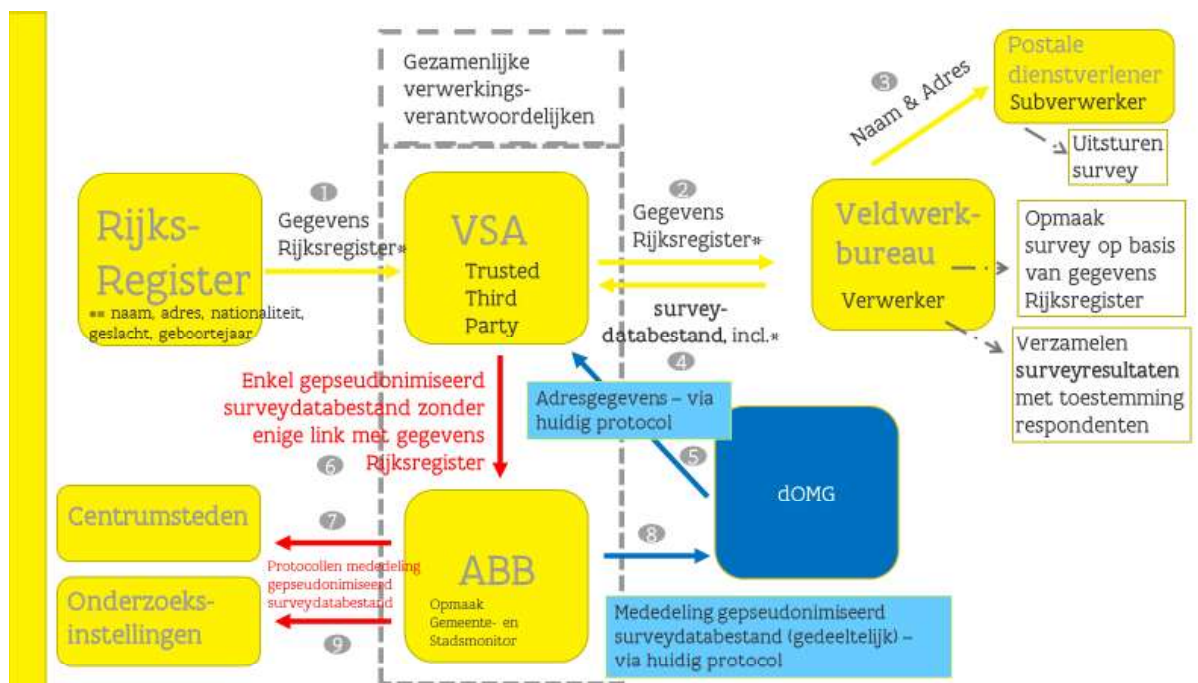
Gezamenlijke verwerkingsverantwoordelijken

3 Naam & Adres

Postale dienstverlener
Subverwerker

Uitsturen survey

Rijks-Register
* = naam, adres, nationaliteit, geslacht, geboortejaar

1 Gegevens Rijksregister*

VSA
Trusted Third Party

2 Gegevens Rijksregister*

survey-databestand, incl.*

4

Veldwerkbureau
Verwerker

Opmaak survey op basis van gegevens Rijksregister

Verzamelen surveyresultaten met toestemming respondenten

Enkel gepseudonimiseerd surveydatabestand zonder enige link met gegevens Rijksregister

6

Adresgegevens – via huidig protocol

5

dOMG

Centrumsteden

7

Protocollen mededeling gepseudonimiseerd surveydatabestand

ABB
Opmaak Gemeente- en Stadsmonitor

8

Onderzoeksinstellingen

9

Mededeling gepseudonimiseerd surveydatabestand (gedeeltelijk) – via huidig protocol